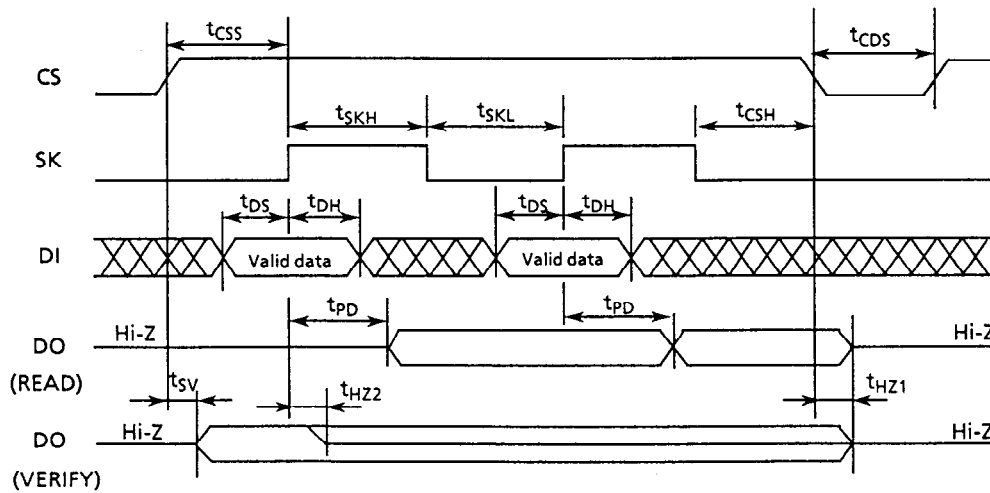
$t_{CSS}$

$t_{CDS}$

CS

$t_{SKH}$ $t_{SKL}$ $t_{CSH}$

SK

$t_{DS}$ $t_{DH}$ $t_{DS}$ $t_{DH}$

DI

Valid data

Valid data

$t_{PD}$ $t_{PD}$

Hi-Z

Hi-Z

DO

(READ)

$t_{SV}$

$t_{HZ2}$

$t_{HZ1}$

DO

Hi-Z

Hi-Z

(VERIFY)